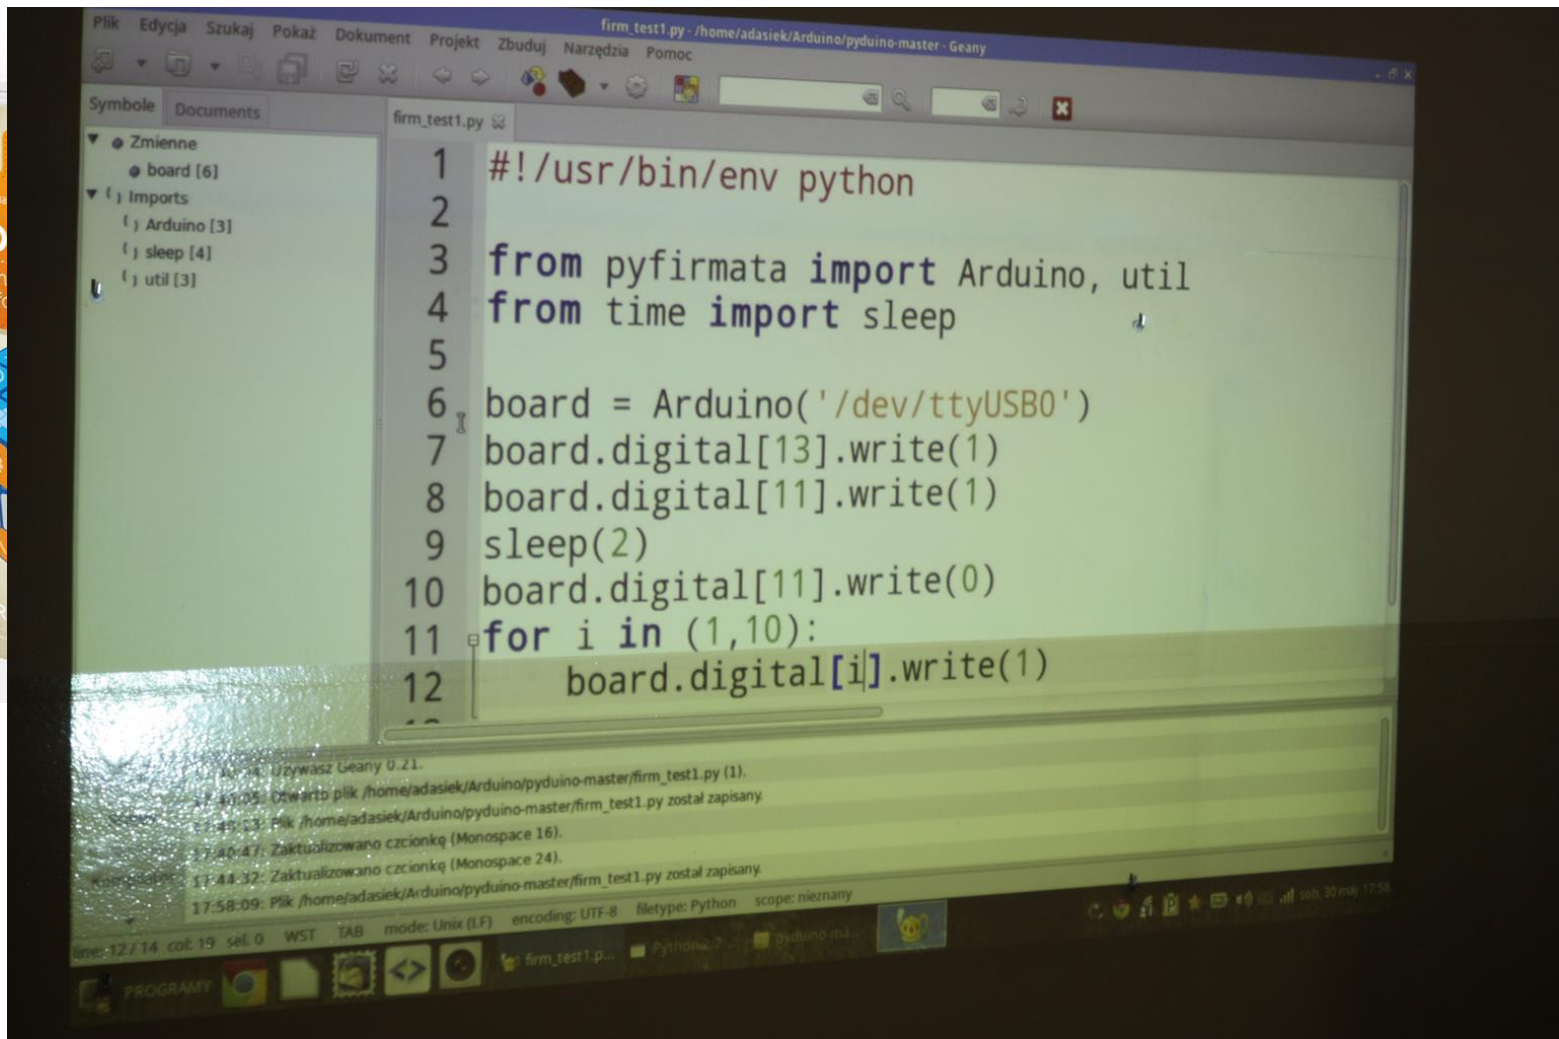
Plik Edycja Szukaj Pokaż Dokument Projekt Zbuduj Narzędzia Pomoc

firm_test1.py - /home/adasiek/Arduino/pyduino-master - Geany

Symbole Documents

Zmienne
board [6]
Imports
Arduino [3]
sleep [4]
util [3]

firm_test1.py

1 #!/usr/bin/env python
2
3 from pyfirmata import Arduino, util
4 from time import sleep
5
6 board = Arduino('/dev/ttyUSB0')
7 board.digital[13].write(1)
8 board.digital[11].write(1)
9 sleep(2)
10 board.digital[11].write(0)
11 for i in (1,10):
12     board.digital[i].write(1)

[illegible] Używasz Geany 0.21.
17:40:05: Otwarto plik /home/adasiek/Arduino/pyduino-master/firm_test1.py (1).
17:40:13: Plik /home/adasiek/Arduino/pyduino-master/firm_test1.py został zapisany.
17:40:47: Zaktualizowano czcionkę (Monospace 16).
17:44:32: Zaktualizowano czcionkę (Monospace 24).
17:58:09: Plik /home/adasiek/Arduino/pyduino-master/firm_test1.py został zapisany.

line: 12 / 14 col: 19 sel: 0 WST TAB mode: Unix (LF) encoding: UTF-8 filetype: Python scope: nieznany

PROGRAMY firm_test1.p... Python2.7 pyduino-m...
sob, 30 maj 17:58